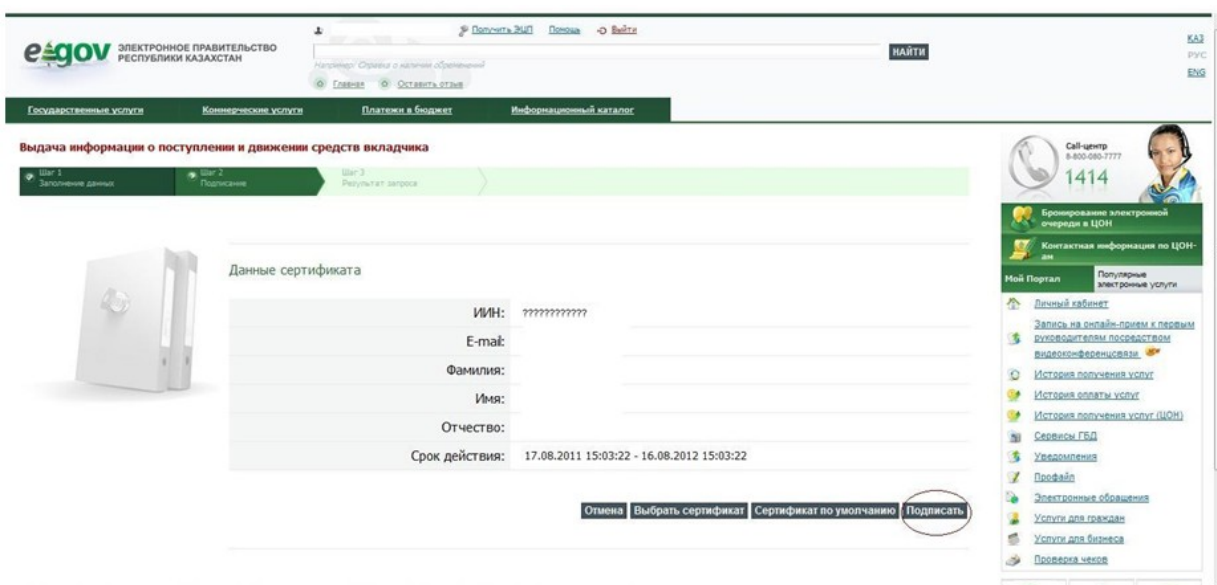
egov ЭЛЕКТРОННОЕ ПРАВИТЕЛЬСТВО РЕСПУБЛИКИ КАЗАХСТАН

Получить ЭЦП Помощь Выйти

НАЙТИ

Например: Справка о наличии обременений

Главная Оставить отзыв

ҚАЗ РУС ENG

Государственные услуги Коммерческие услуги Платежи в бюджет Информационный каталог

Выдача информации о поступлении и движении средств вкладчика

Шаг 1 Заполнение данных
Шаг 2 Подписание
Шаг 3 Результат запроса

Данные сертификата

| ИИН: | ???????????? |
|---|---|
| E-mail: | |
| Фамилия: | |
| Имя: | |
| Отчество: | |
| Срок действия: | 17.08.2011 15:03:22 - 16.08.2012 15:03:22 |

Отмена Выбрать сертификат Сертификат по умолчанию Подписать

Call-центр 8-800-080-7777
1414

Бронирование электронной очереди в ЦОН
Контактная информация по ЦОН-ам

Мой Портал
Популярные электронные услуги

Личный кабинет
Запись на онлайн-прием к первым руководителям посредством видеоконференцсвязи
История получения услуг
История оплаты услуг
История получения услуг (ЦОН)
Сервисы ГБД
Уведомления
Профайл
Электронные обращения
Услуги для граждан
Услуги для бизнеса
Проверка чеков